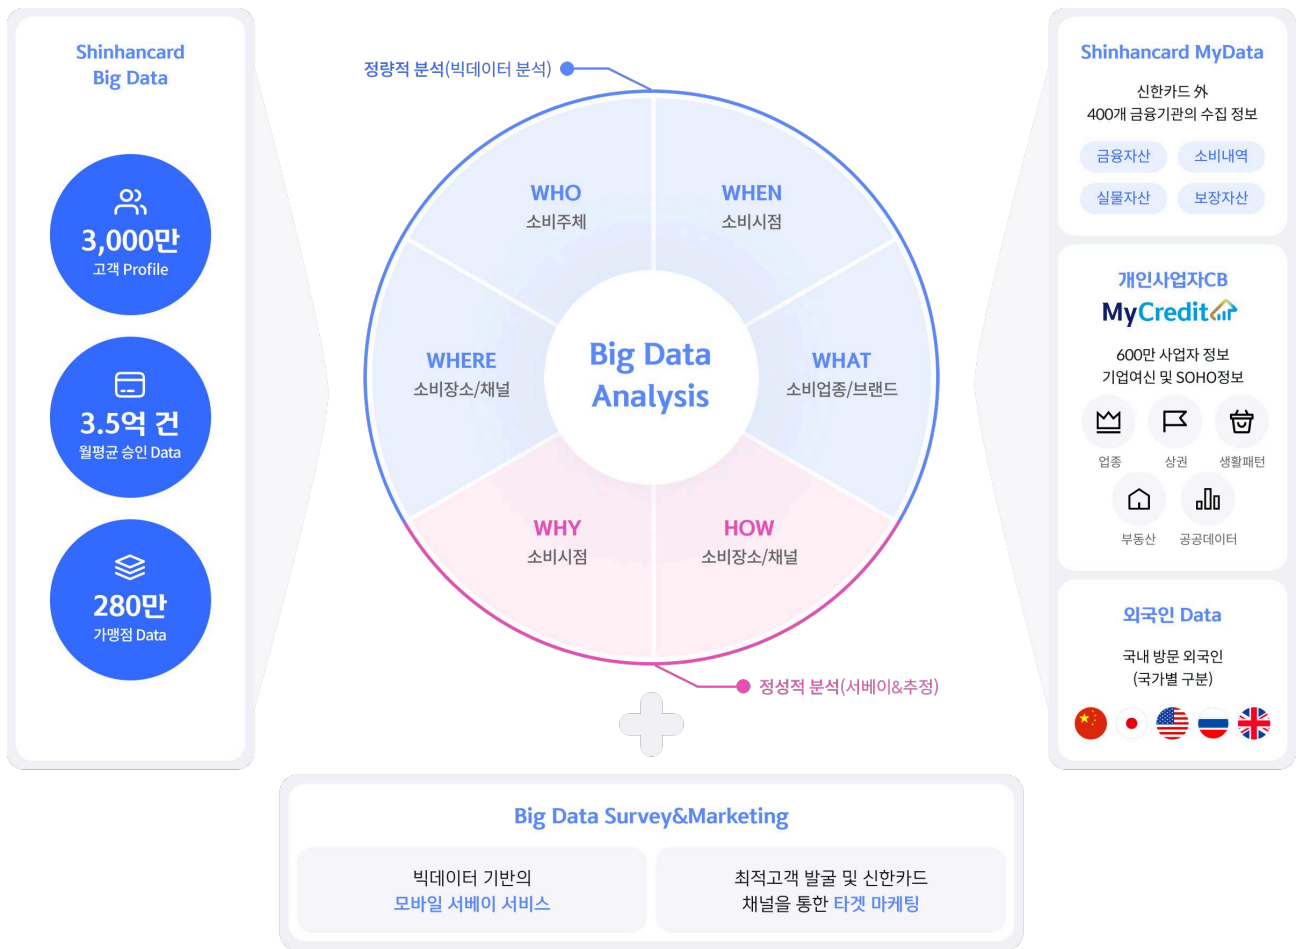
Shinhancard Big Data

3,000만
고객 Profile

3.5억 건
월평균 승인 Data

280만
가맹점 Data

정량적 분석(빅데이터 분석)

WHO
소비주체

WHEN
소비시점

WHERE
소비장소/채널

Big Data Analysis

WHAT
소비업종/브랜드

WHY
소비시점

HOW
소비장소/채널

정성적 분석(서베이&추정)

Shinhancard MyData

신한카드 外
400개 금융기관의 수집 정보

금융자산
소비내역
실물자산
보장자산

개인사업자CB
MyCredit

600만 사업자 정보
기업여신 및 SOHO정보

업종
상권
생활패턴
부동산
공공데이터

외국인 Data

국내 방문 외국인
(국가별 구분)

Big Data Survey&Marketing

빅데이터 기반의
모바일 서베이 서비스

최적고객 발굴 및 신한카드
채널을 통한 타겟 마케팅